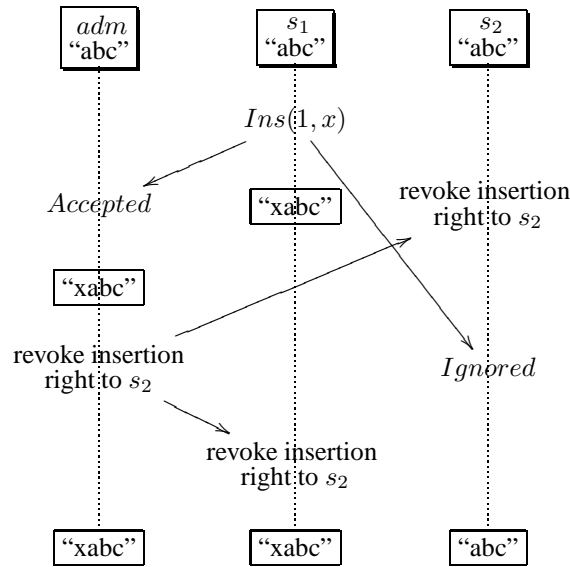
$adm$
"abc"

$s_1$
"abc"

$s_2$
"abc"

$Ins(1, x)$

$Accepted$

"xabc"

revoke insertion right to $s_2$

"xabc"

revoke insertion right to $s_2$

$Ignored$

revoke insertion right to $s_2$

"xabc"

"xabc"

"abc"